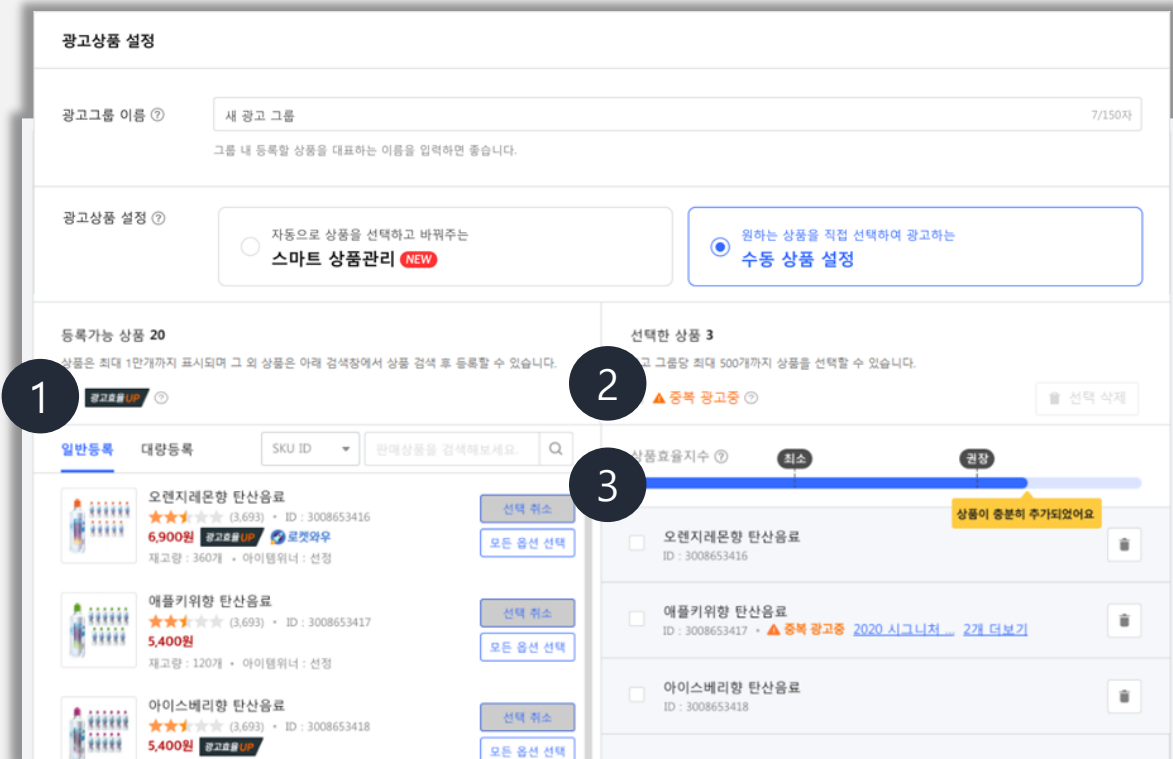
광고상품 설정

광고그룹 이름 ⓘ
새 광고 그룹
7/150자
그룹 내 등록할 상품을 대표하는 이름을 입력하면 좋습니다.

광고상품 설정 ⓘ
자동으로 상품을 선택하고 바꿔주는
스마트 상품관리 NEW
원하는 상품을 직접 선택하여 광고하는
수동 상품 설정

등록가능 상품 20
상품은 최대 1만개까지 표시되며 그 외 상품은 아래 검색창에서 상품 검색 후 등록할 수 있습니다.
1
광고효율UP ⓘ

일반등록 대량등록 SKU ID 판매상품을 검색해보세요.

오렌지레몬향 탄산음료
(3,693) • ID : 3008653416
6,900원 광고효율UP 로켓와우
재고량 : 360개 • 아이템위너 : 선정
선택 취소
모든 옵션 선택

애플키위향 탄산음료
(3,693) • ID : 3008653417
5,400원
재고량 : 120개 • 아이템위너 : 선정
선택 취소
모든 옵션 선택

아이스베리향 탄산음료
(3,693) • ID : 3008653418
5,400원 광고효율UP
선택 취소
모든 옵션 선택

선택한 상품 3
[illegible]고 그룹당 최대 500개까지 상품을 선택할 수 있습니다.
2
중복 광고중 ⓘ
선택 삭제
3
상품효율지수 ⓘ
최소
권장
상품이 충분히 추가되었어요

오렌지레몬향 탄산음료
ID : 3008653416

애플키위향 탄산음료
ID : 3008653417 • 중복 광고중 2020 시그니처 ... 2개 더보기

아이스베리향 탄산음료
ID : 3008653418